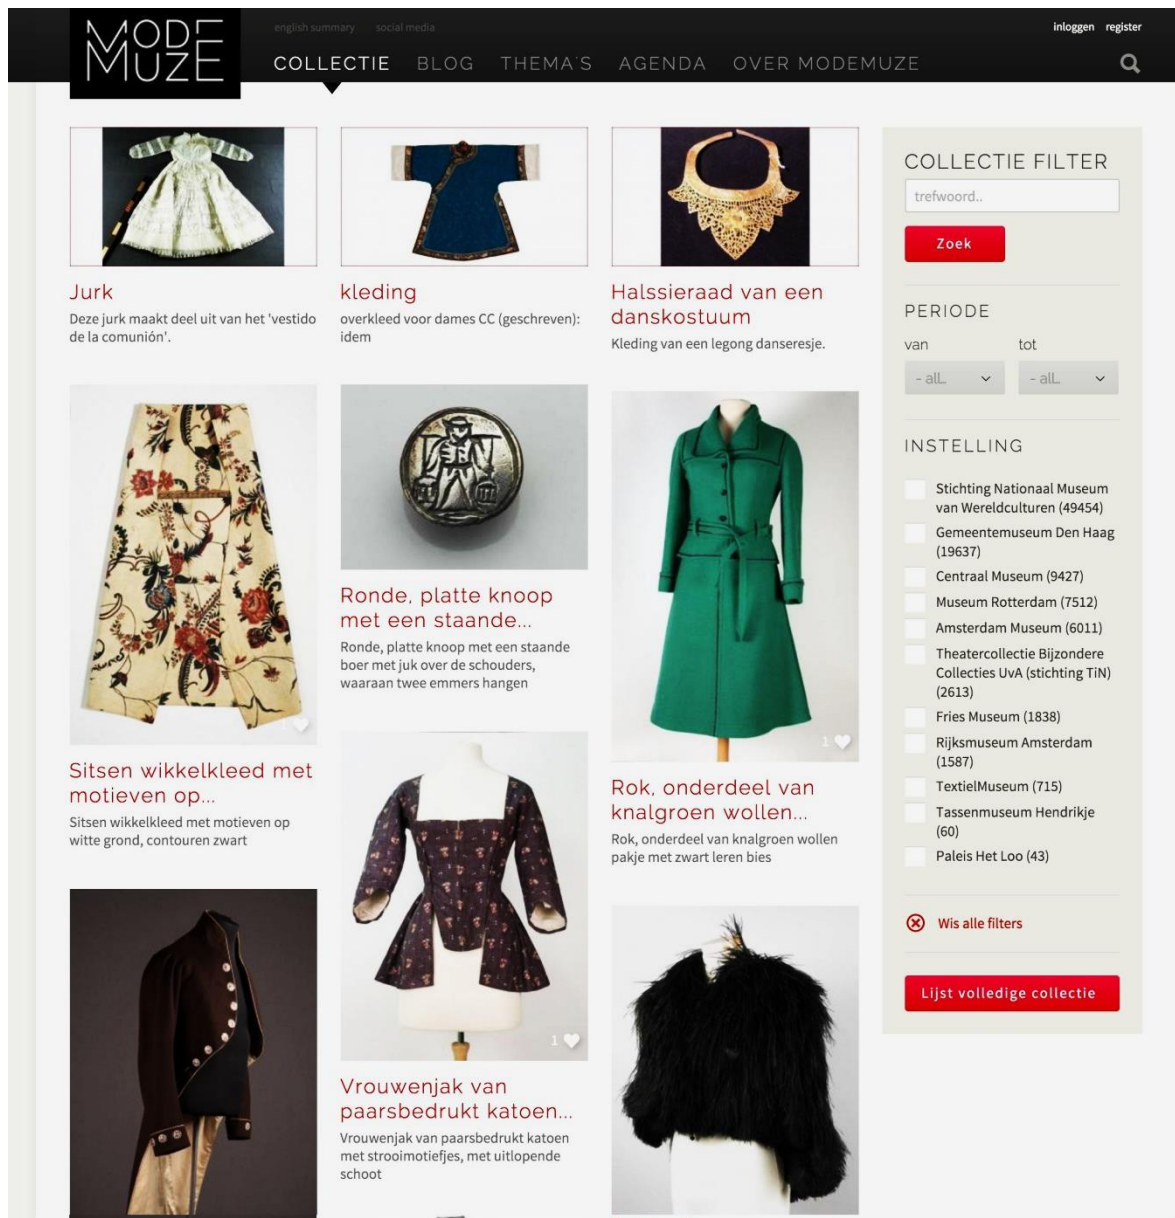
MODE MUZE

english summary social media

inloggen register

COLLECTIE BLOG THEMA'S AGENDA OVER MODEMUZE

Jurk
Deze jurk maakt deel uit van het 'vestido de la comunión'.

kleding
overkleed voor dames CC (geschreven): idem

Halssieraad van een danskostuum
Kleding van een legong danseresje.

Sitsen wikkelkleed met motieven op...
Sitsen wikkelkleed met motieven op witte grond, contouren zwart

Ronde, platte knoop met een staande...
Ronde, platte knoop met een staande boer met juk over de schouders, waaraan twee emmers hangen

1

Vrouwenjak van paarsbedrukt katoen...
Vrouwenjak van paarsbedrukt katoen met strooimotiefjes, met uitlopende schoot

1

Rok, onderdeel van knalgroen wollen...
Rok, onderdeel van knalgroen wollen pakje met zwart leren bies

COLLECTIE FILTER
trefwoord..
Zoek

PERIODE
van tot
- all. - all.

INSTELLING
Stichting Nationaal Museum van Wereldculturen (49454)
Gemeentemuseum Den Haag (19637)
Centraal Museum (9427)
Museum Rotterdam (7512)
Amsterdam Museum (6011)
Theatercollectie Bijzondere Collecties UvA (stichting TiN) (2613)
Fries Museum (1838)
Rijksmuseum Amsterdam (1587)
TextielMuseum (715)
Tassenmuseum Hendrikje (60)
Paleis Het Loo (43)

Wis alle filters

Lijst volledige collectie